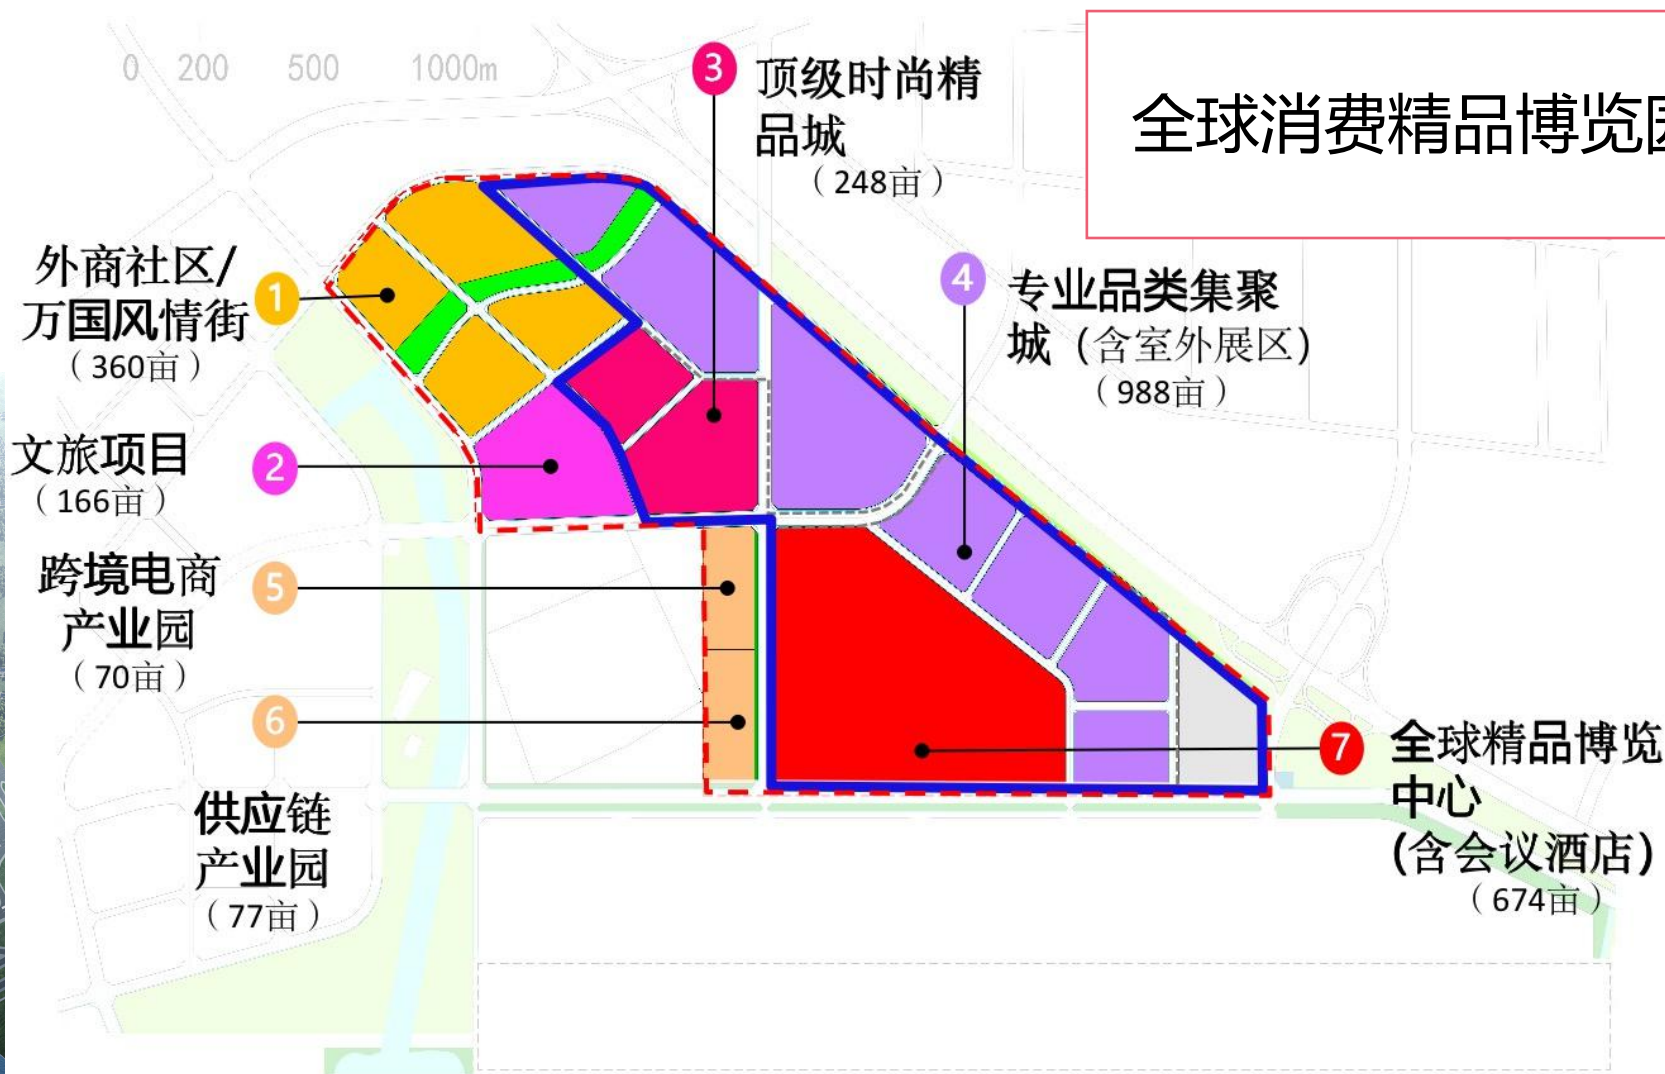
0 200 500 1000m

3 顶级时尚精品城
（248亩）

全球消费精品博览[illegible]

外商社区/万国风情街 1
（360亩）

4 专业品类集聚城（含室外展区）
（988亩）

文旅项目 2
（166亩）

跨境电商产业园 5
（70亩）

6

供应链产业园
（77亩）

7 全球精品博览中心
(含会议酒店)
（674亩）